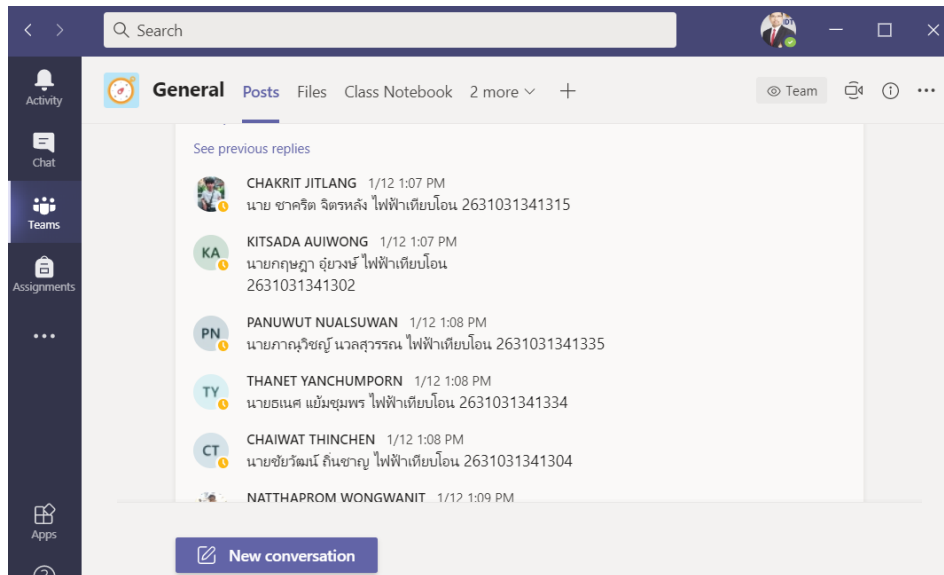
Search

Activity

Chat

Teams

Assignments

...

Apps

General Posts Files Class Notebook 2 more

Team

See previous replies

CHAKRIT JITLANG 1/12 1:07 PM
นาย ชาคริต จิตรหลัง ไฟฟ้าเทียบโอน 2631031341315

KA
KITSADA AUIWONG 1/12 1:07 PM
นายกฤษฎา อุ่ยวงษ์ ไฟฟ้าเทียบโอน
2631031341302

PN
PANUWUT NUALSUWAN 1/12 1:08 PM
นายภาณุวิชญ์ นวลสุวรรณ ไฟฟ้าเทียบโอน 2631031341335

TY
THANET YANCHUMPORN 1/12 1:08 PM
นายธเนศ แย้มชุมพร ไฟฟ้าเทียบโอน 2631031341334

CT
CHAIWAT THINCHEN 1/12 1:08 PM
นายชัยวัฒน์ ถิ่นชาญ ไฟฟ้าเทียบโอน 2631031341304

NATTHAPROM WONGWANIT 1/12 1:09 PM

New conversation